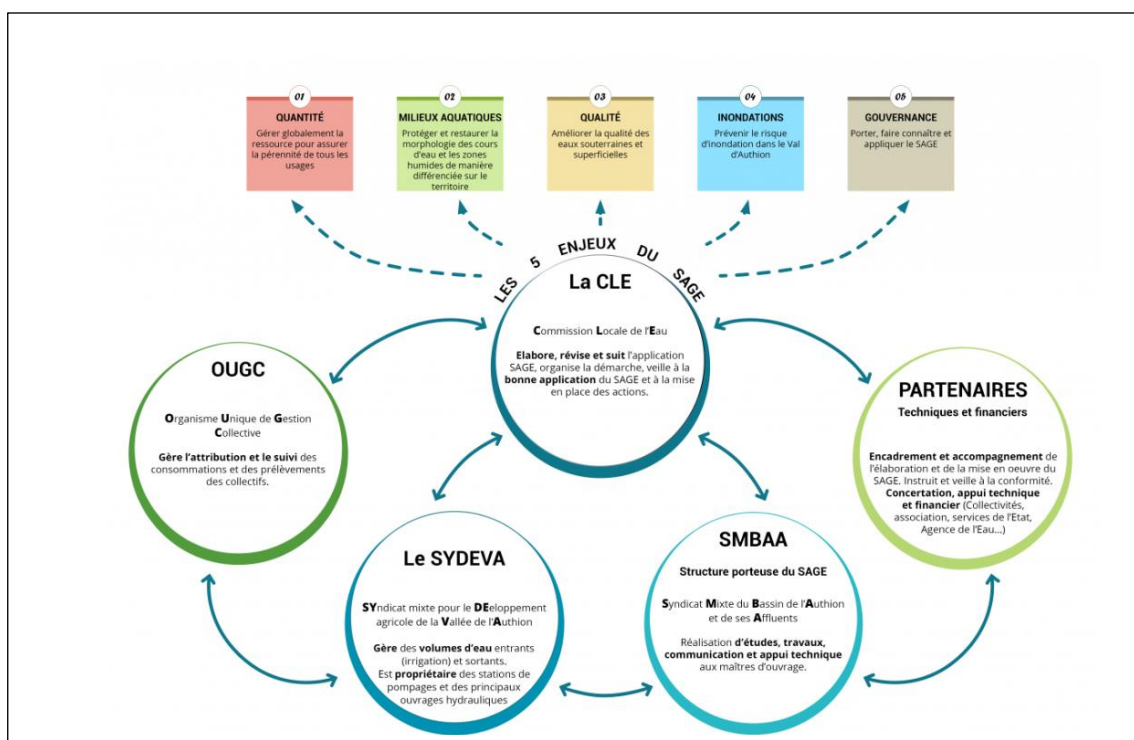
01
QUANTITÉ
Gérer globalement la ressource pour assurer la pérennité de tous les usages

02
MILIEUX AQUATIQUES
Protéger et restaurer la morphologie des cours d'eau et les zones humides de manière différenciée sur le territoire

03
QUALITÉ
Améliorer la qualité des eaux souterraines et superficielles

04
INONDATIONS
Prévenir le risque d'inondation dans le Val d'Authion

05
GOUVERNANCE
Porter, faire connaître et appliquer le SAGE

LES 5 ENJEUX DU SAGE

La CLE
Commission Locale de l'Eau
Elabore, révise et suit l'application SAGE, organise la démarche, veille à la bonne application du SAGE et à la mise en place des actions.

OUGC
Organisme Unique de Gestion Collective
Gère l'attribution et le suivi des consommations et des prélèvements des collectifs.

PARTENAIRES
Techniques et financiers
Encadrement et accompagnement de l'élaboration et de la mise en oeuvre du SAGE. Instruit et veille à la conformité.
Concertation, appui technique et financier (Collectivités, association, services de l'Etat, Agence de l'Eau...)

Le SYDEVA
SYndicat mixte pour le DEeloppement agricole de la Vallée de l'Authion
Gère des volumes d'eau entrants (irrigation) et sortants.
Est propriétaire des stations de pompages et des principaux ouvrages hydrauliques

SMBAA
Structure porteuse du SAGE
Syndicat Mixte du Bassin de l'Authion et de ses Affluents
Réalisation d'études, travaux, communication et appui technique aux maîtres d'ouvrage.